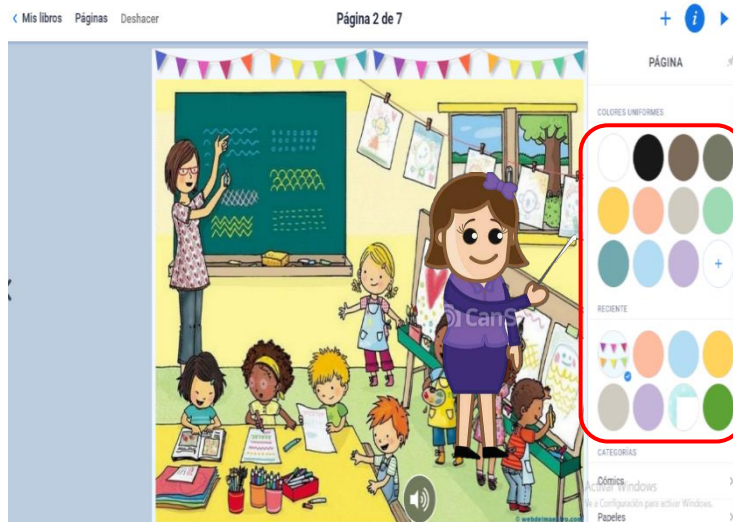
‹ Mis libros Páginas Deshacer

Página 2 de 7

+ i ▶

PÁGINA

COLORES UNIFORMES

+

RECIENTE

CanS

CATEGORÍAS

Cómics

Activar Windows
Ve a Configuración para activar Windows.

Papeles

© webdelmaestro.com